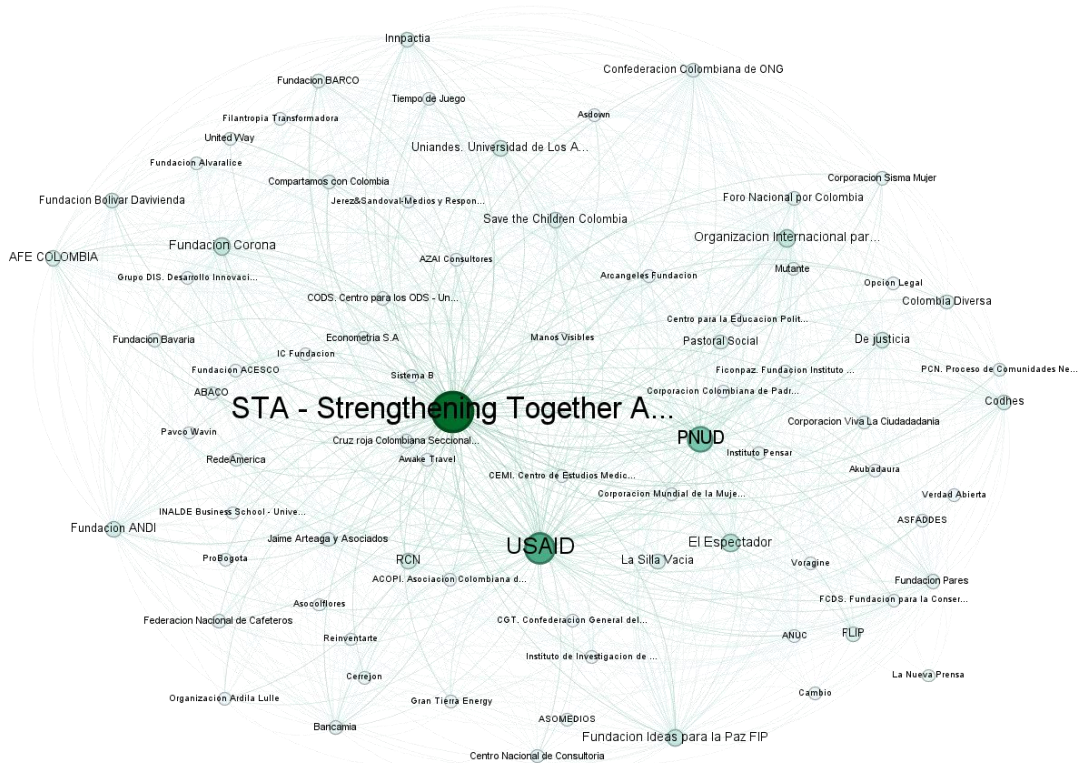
Innpactia
Fundacion BARCO
Confederacion Colombiana de ONG
Tiempo de Juego
Filantropia Transformadora
Asdown
United Way
Uniandes. Universidad de Los A...
Fundacion Alvaralice
Corporacion Sisma Mujer
Compartamos con Colombia
Fundacion Bolivar Davivienda
Jerez&Sandoval-Medios y Respon...
Foro Nacional por Colombia
Save the Children Colombia
Fundacion Corona
Organizacion Internacional par...
AFE COLOMBIA
AZAI Consultores
Grupo DIS. Desarrollo Innovaci...
Arcangeles Fundacion
Mutante
Opcion Legal
CODS. Centro para los ODS - Un...
Colombia Diversa
Centro para la Educacion Polit...
Econometria S.A
Fundacion Bavaria
Manos Visibles
Pastoral Social
De justicia
IC Fundacion
Fundacion ACESCO
Ficonpaz. Fundacion Instituto ...
PCN. Proceso de Comunidades Ne...
Sistema B
ABACO
Corporacion Colombiana de Padr...
STA - Strengthening Together A...
Codhes
Pavco Wavin
Corporacion Viva La Ciudadania
Cruz roja Colombiana Seccional...
PNUD
RedeAmerica
Awake Travel
Instituto Pensar
CEMI. Centro de Estudios Medic...
Akubadaura
Corporacion Mundial de la Muje...
Verdad Abierta
INALDE Business School - Unive...
ASFADDES
Fundacion ANDI
Jaime Arteaga y Asociados
USAID
El Espectador
ProBogota
RCN
La Silla Vacia
Voragine
ACOPI. Asociacion Colombiana d...
Fundacion Pares
Asocolflores
FCDS. Fundacion para la Conser...
Federacion Nacional de Cafeteros
CGT. Confederacion General del...
ANUC
FLIP
Reinventarte
Instituto de Investigacion de ...
La Nueva Prensa
Cerrejon
Cambio
Organizacion Ardila Lulle
Gran Tierra Energy
ASOMEDIOS
Bancamia
Fundacion Ideas para la Paz FIP
Centro Nacional de Consultoria